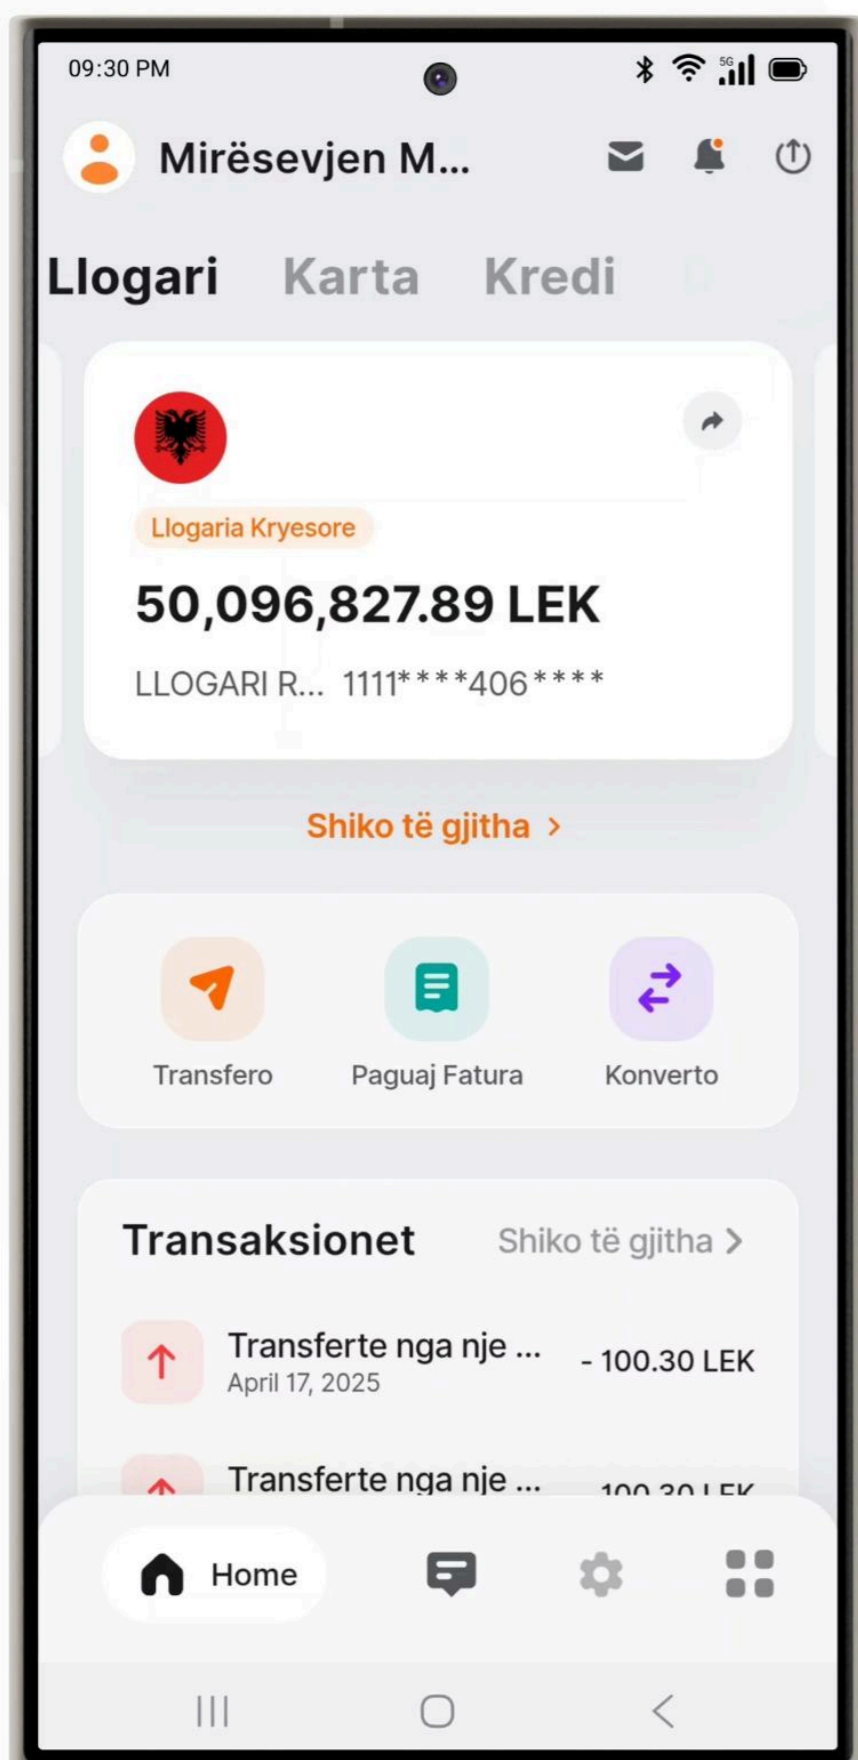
09:30 PM

5G

Mirësevjen M...

Llogari Karta Kredi

Llogaria Kryesore

50,096,827.89 LEK

LLOGARI R... 1111****406****

Shiko të gjitha >

Transfero

Paguaj Fatura

Konverto

Transaksionet

Shiko të gjitha >

Transferte nga nje ...
April 17, 2025
- 100.30 LEK

Transferte nga nje ...
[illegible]

Home